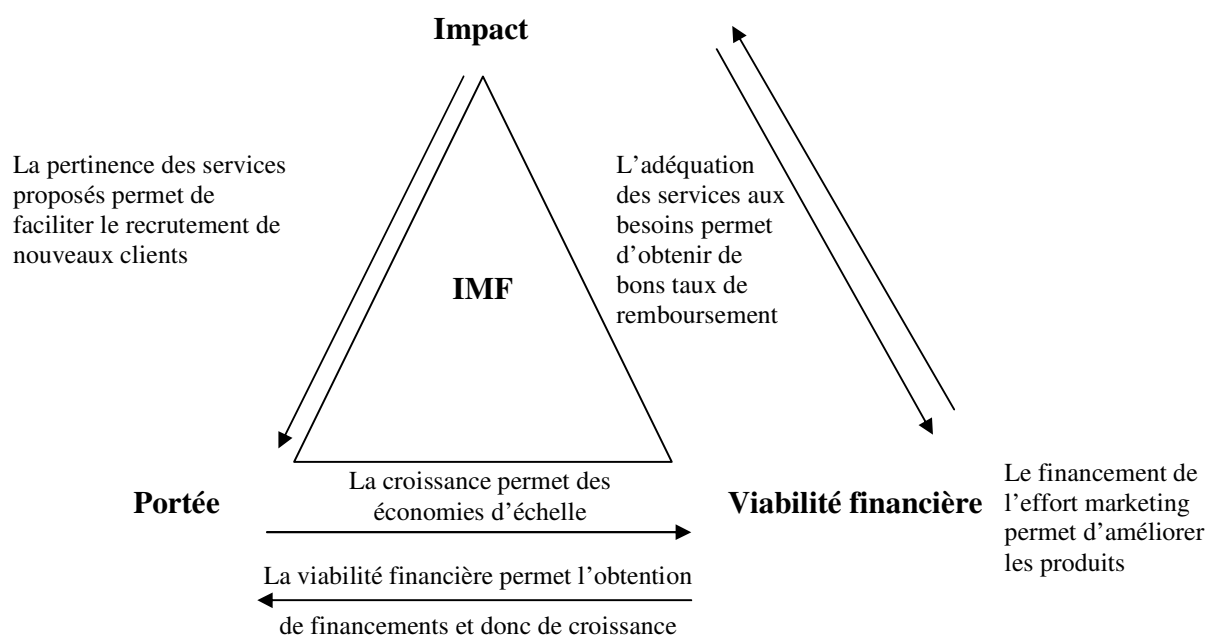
Impact

La pertinence des services proposés permet de faciliter le recrutement de nouveaux clients

L'adéquation des services aux besoins permet d'obtenir de bons taux de remboursement

IMF

La croissance permet des économies d'échelle

Portée

Viabilité financière

Le financement de l'effort marketing permet d'améliorer les produits

La viabilité financière permet l'obtention de financements et donc de croissance